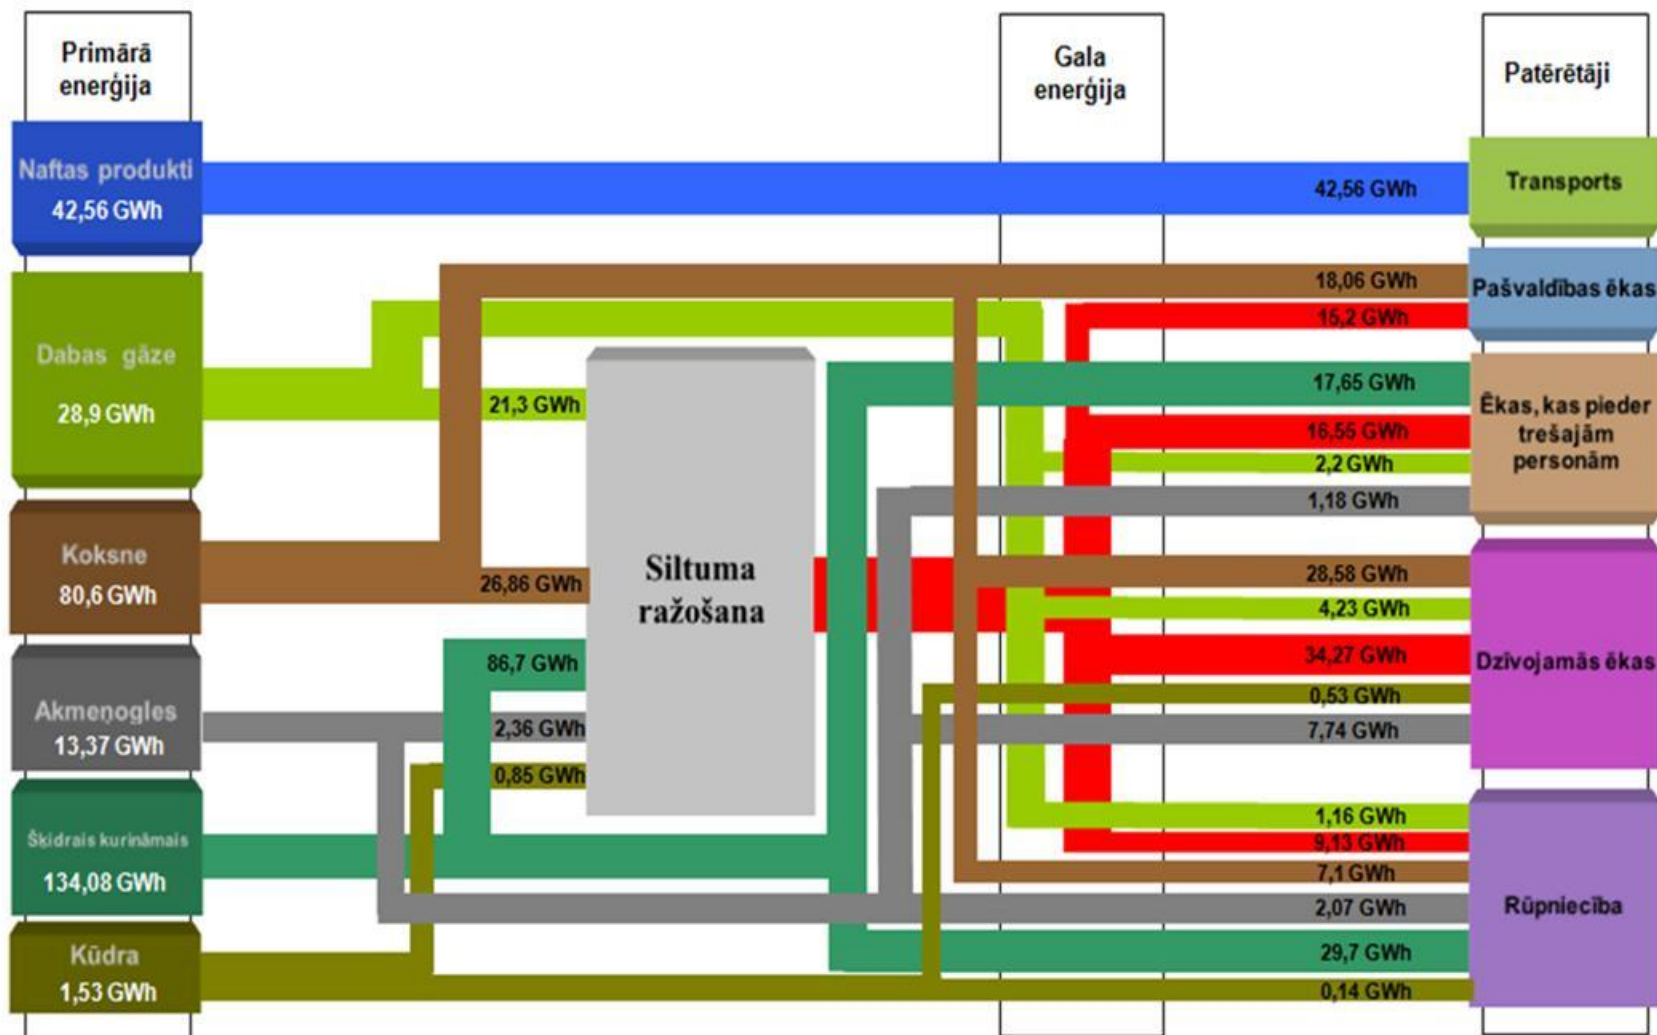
Primārā enerģija

Gala enerģija

Patērētāji

Naftas produkti
42,56 GWh

Dabas gāze
28,9 GWh

Koksne
80,6 GWh

Akmeņogles
13,37 GWh

Šķidrais kurināmais
134,08 GWh

Kūdra
1,53 GWh

21,3 GWh

26,86 GWh

86,7 GWh

2,36 GWh

0,85 GWh

Siltuma ražošana

42,56 GWh
18,06 GWh
15,2 GWh
17,65 GWh
16,55 GWh
2,2 GWh
1,18 GWh
28,58 GWh
4,23 GWh
34,27 GWh
0,53 GWh
7,74 GWh
1,16 GWh
9,13 GWh
7,1 GWh
2,07 GWh
29,7 GWh
0,14 GWh

Transports
Pašvaldības ēkas
Ēkas, kas pieder trešajām personām
Dzīvojamās ēkas
Rūpniecība